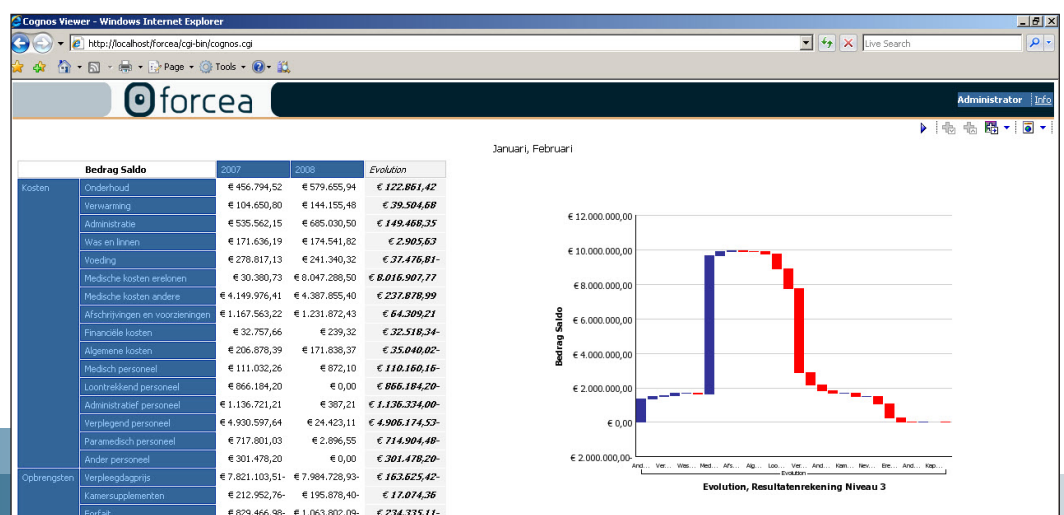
Cognos Viewer - Windows Internet Explorer

http://localhost/forcea/cgi-bin/cognos.cgi

Live Search

Page ▾ Tools ▾

forcea

Administrator Info

Januari, Februari

| Bedrag Saldo | | 2007 | 2008 | Evolution |
|---|---|---|---|---|
| Kosten | Onderhoud | € 456.794,52 | € 579.655,94 | € 122.861,42 |
| | Verwarming | € 104.650,80 | € 144.155,48 | € 39.504,68 |
| | Administratie | € 535.562,15 | € 685.030,50 | € 149.468,35 |
| | Was en linnen | € 171.636,19 | € 174.541,82 | € 2.905,63 |
| | Voeding | € 278.817,13 | € 241.340,32 | € 37.476,81- |
| | Medische kosten erelonen | € 30.380,73 | € 8.047.288,50 | € 8.016.907,77 |
| | Medische kosten andere | € 4.149.976,41 | € 4.387.855,40 | € 237.878,99 |
| | Afschrijvingen en voorzieningen | € 1.167.563,22 | € 1.231.872,43 | € 64.309,21 |
| | Financiële kosten | € 32.757,66 | € 239,32 | € 32.518,34- |
| | Algemene kosten | € 206.878,39 | € 171.838,37 | € 35.040,02- |
| | Medisch personeel | € 111.032,26 | € 872,10 | € 110.160,16- |
| | Loontrekkend personeel | € 866.184,20 | € 0,00 | € 866.184,20- |
| | Administratief personeel | € 1.136.721,21 | € 387,21 | € 1.136.334,00- |
| | Verplegend personeel | € 4.930.597,64 | € 24.423,11 | € 4.906.174,53- |
| | Paramedisch personeel | € 717.801,03 | € 2.896,55 | € 714.904,48- |
| | Ander personeel | € 301.478,20 | € 0,00 | € 301.478,20- |
| Opbrengsten | Verpleegdagprijs | € 7.821.103,51- | € 7.984.728,93- | € 163.625,42- |
| | Kamersupplementen | € 212.952,76- | € 195.878,40- | € 17.074,36 |
| | Forfait | € 829.466,98- | € 1.063.802,09- | € 234.335,11- |

€ 12.000.000,00
€ 10.000.000,00
€ 8.000.000,00
€ 6.000.000,00
€ 4.000.000,00
€ 2.000.000,00
€ 0,00
€ 2.000.000,00-

Bedrag Saldo

And... Ver... Was... Med... Afs... Alg... Loo... Ver... And... Kam... Nev... Ele... And... Kap...

Evolution

Evolution, Resultatenrekening Niveau 3